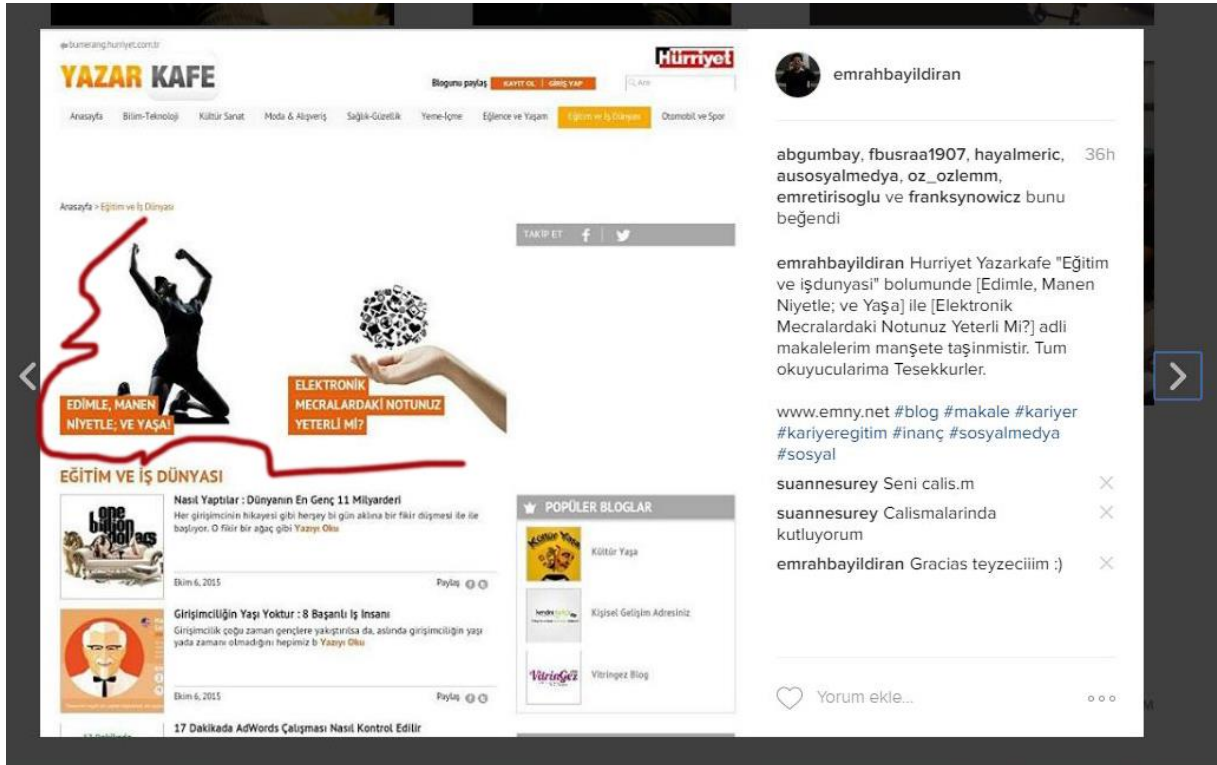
bumerang.hurriyet.com.tr

YAZAR KAFE

Hürriyet

Blogunu paylaş KAYIT OL | GİRİŞ YAP

Ara

Anasayfa Bilim-Teknoloji Kültür Sanat Moda & Alışveriş Sağlık-Güzellik Yeme-İçme Eğlence ve Yaşam Eğitim ve İş Dünyası Otomobil ve Spor

Anasayfa > Eğitim ve İş Dünyası

TAKİP ET

EDİMLE, MANEN NİYETLE; VE YAŞA!

ELEKTRONİK MECRALARDAKİ NOTUNUZ YETERLİ Mİ?

EĞİTİM VE İŞ DÜNYASI

Nasıl Yaptılar : Dünyanın En Genç 11 Milyarderi

Her girişimcinin hikayesi gibi herşey bi gün aklına bir fikir düşmesi ile ile başlıyor. O fikir bir ağaç gibi Yazıyı Oku

Ekim 6, 2015 Paylaş

Girişimciliğin Yaşı Yoktur : 8 Başarılı İş İnsanı

Girişimcilik çoğu zaman gençlere yakıştırılsa da, aslında girişimciliğin yaşı yada zamanı olmadığını hepimiz b Yazıyı Oku

Ekim 6, 2015 Paylaş

17 Dakikada AdWords Çalışması Nasıl Kontrol Edilir

POPÜLER BLOGLAR

Kültür Yaşa

Kişisel Gelişim Adresiniz

Vitringez Blog

emrahbayildiran

abgumbay, fbusraa1907, hayalmeric, ausosyalmedya, oz_ozlemm, emretirisoglu ve franksynowicz bunu beğendi 36h

emrahbayildiran Hurriyet Yazarkafe "Eğitim ve işdunyasi" bolumunde [Edimle, Manen Niyetle; ve Yaşa] ile [Elektronik Mecralardaki Notunuz Yeterli Mi?] adli makalelerim manşete taşinmistir. Tum okuyucularima Tesekkurler.

www.emny.net #blog #makale #kariyer #kariyeregitim #inanç #sosyalmedya #sosyal

suannesurey Seni calis.m

suannesurey Calismalarinda kutluyorum

emrahbayildiran Gracias teyzeciiim :)

Yorum ekle...